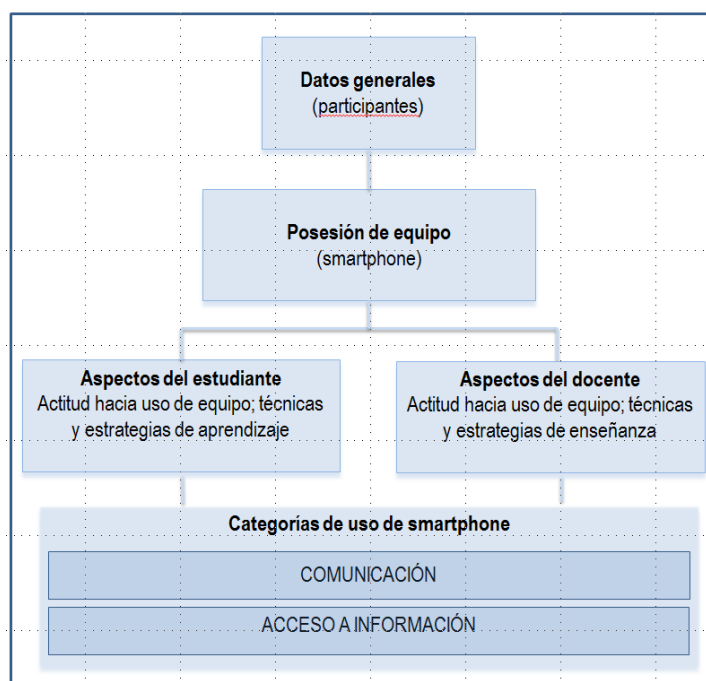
Datos generales
(participantes)

Posesión de equipo
(smartphone)

Aspectos del estudiante
Actitud hacia uso de equipo; técnicas y estrategias de aprendizaje

Aspectos del docente
Actitud hacia uso de equipo; técnicas y estrategias de enseñanza

Categorías de uso de smartphone

COMUNICACIÓN

ACCESO A INFORMACIÓN